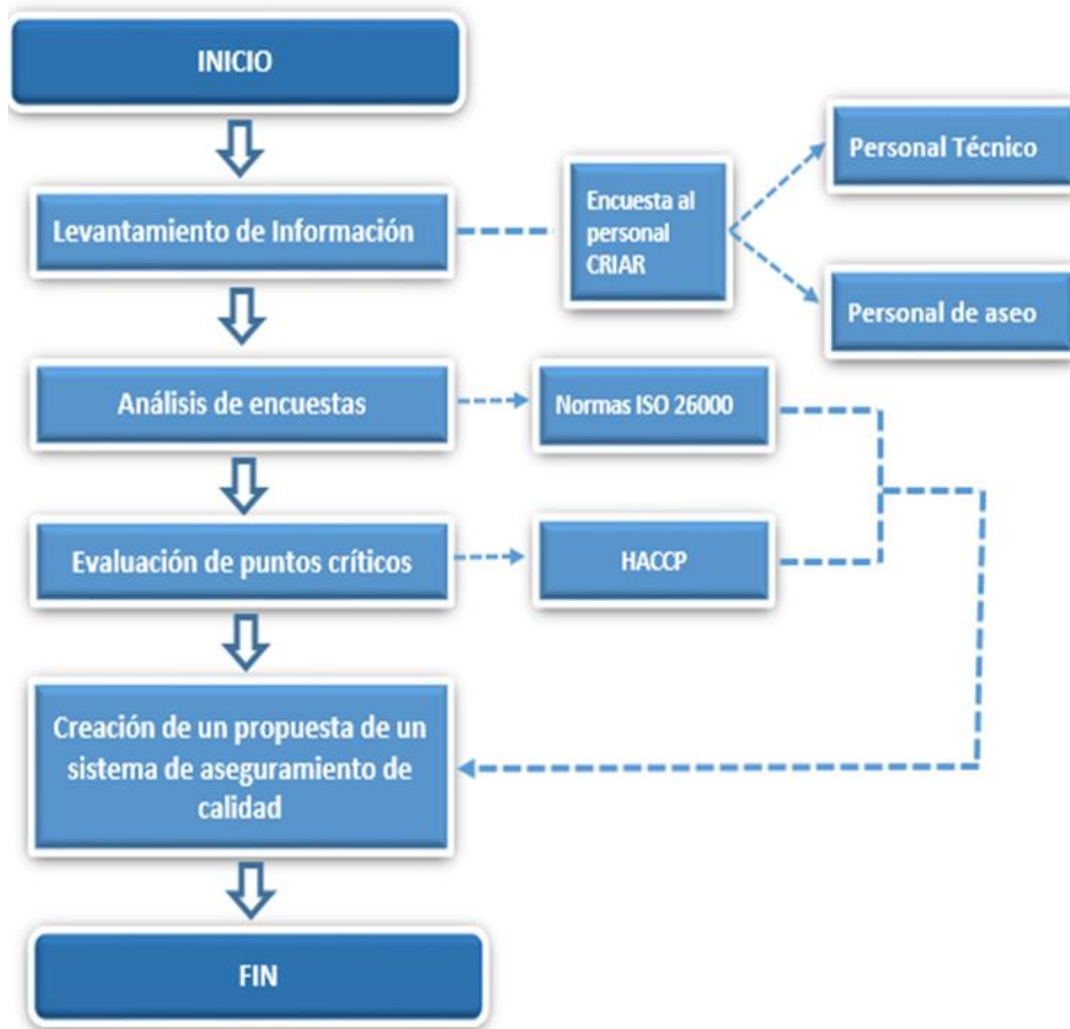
INICIO

Levantamiento de Información

Encuesta al personal CRIAR

Personal Técnico

Personal de aseo

Análisis de encuestas

Normas ISO 26000

Evaluación de puntos críticos

HACCP

Creación de un propuesta de un sistema de aseguramiento de calidad

FIN